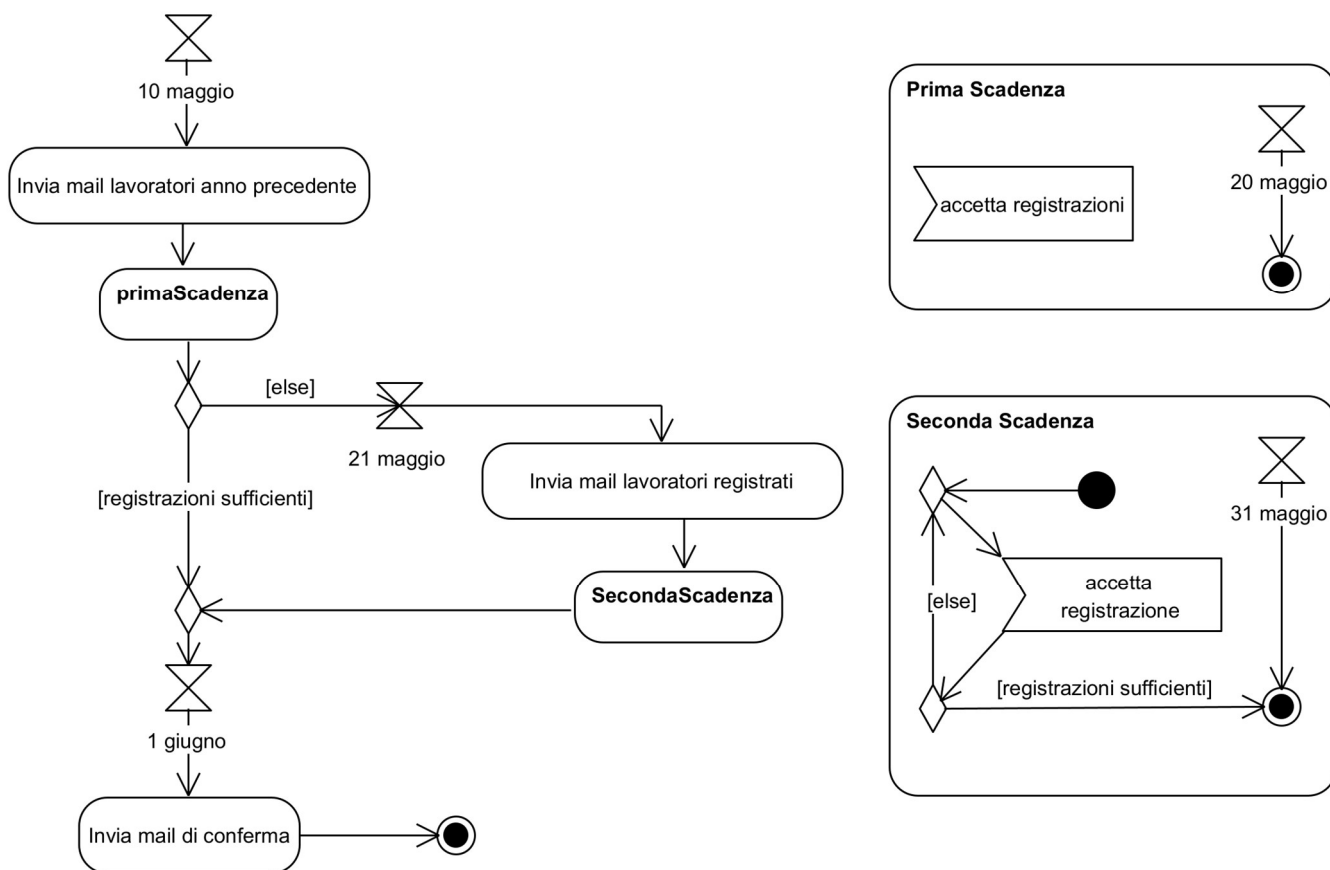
10 maggio

Invia mail lavoratori anno precedente

primaScadenza

[else]

21 maggio

Invia mail lavoratori registrati

[registrazioni sufficienti]

SecondaScadenza

1 giugno

Invia mail di conferma

Prima Scadenza

accetta registrazioni

20 maggio

Seconda Scadenza

31 maggio

accetta registrazione

[else]

[registrazioni sufficienti]